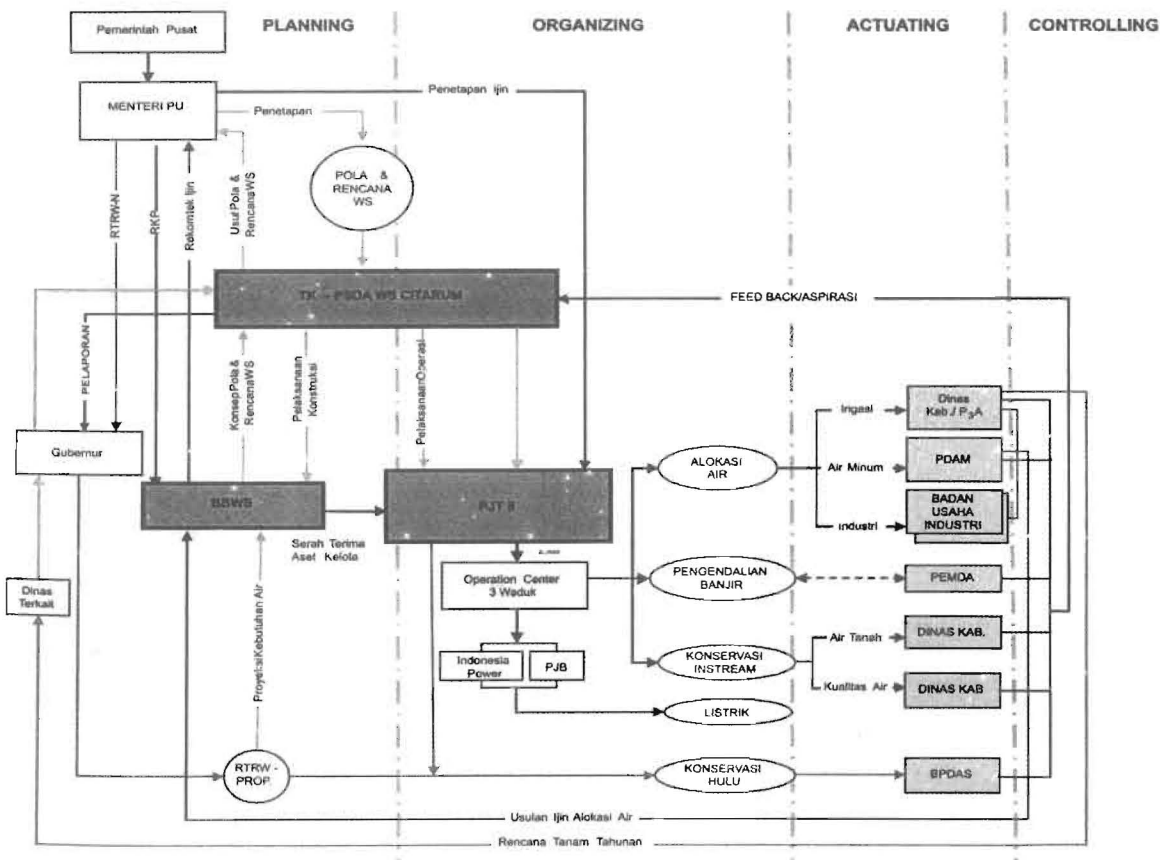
Pemerintah Pusat

PLANNING

ORGANIZING

ACTUATING

CONTROLLING

MENTERI PU

Penetapan ijin

Penetapan

POLA & RENCANA WS

RTRW-N

RKP

Rekomtek Ijin

Usul Pola & Rencana WS

TK – PSDA WS CITARUM

FEED BACK/ASPIRASI

PELAPORAN

Konsep Pola & Rencana WS

Pelaksanaan Konstruksi

Pelaksanaan Operasi

Gubernur

Irigasi

Dinas Kab / $P_3A$

ALOKASI AIR

Air Minum

PDAM

BBWS

PJT II

Industri

BADAN USAHA INDUSTRI

Serah Terima Aset Kelola

Operation Center 3 Waduk

PENGENDALIAN BANJIR

PEMDA

Dinas Terkait

Air Tanah

DINAS KAB.

Indonesia Power

PJB

KONSERVASI INSTREAM

Kualitas Air

DINAS KAB

LISTRIK

Proyeksi Kebutuhan Air

RTRW - PROP

KONSERVASI HULU

BPDAS

Usulan Ijin Alokasi Air

Rencana Tanam Tahunan